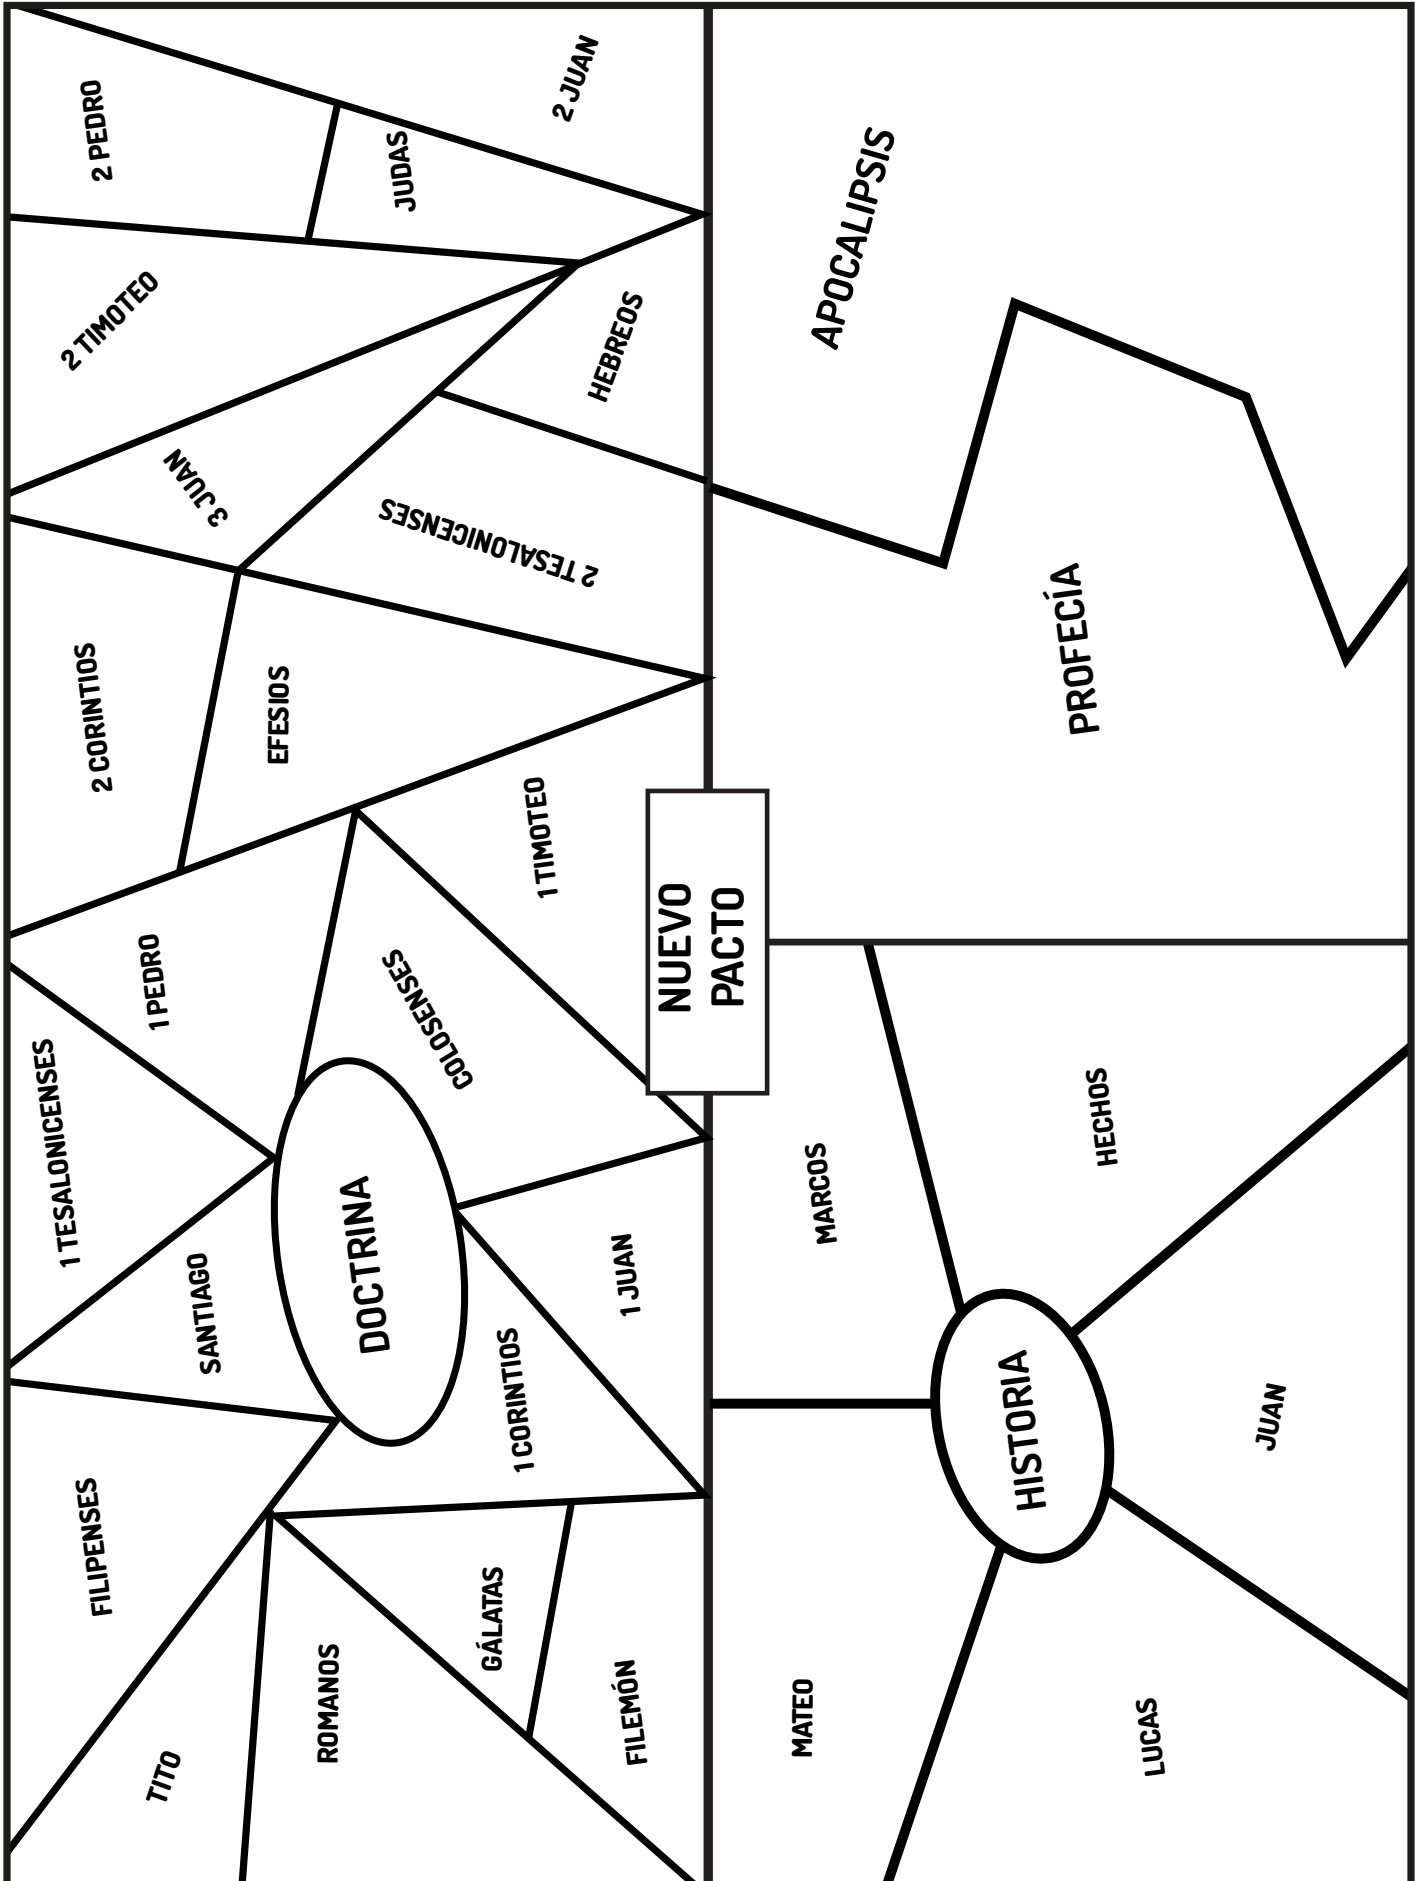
NUEVO PACTO

DOCTRINA

2 PEDRO
JUDAS
2 JUAN
2 TIMOTEO
HEBREOS
3 JUAN
2 TESALONICENSES
2 CORINTIOS
EFESIOS
1 TIMOTEO
1 PEDRO
COLOSENSES
1 TESALONICENSES
SANTIAGO
1 JUAN
1 CORINTIOS
FILIPENSES
GÁLATAS
ROMANOS
FILEMÓN
TITO

APOCALIPSIS
PROFECÍA

HISTORIA

MARCOS
HECHOS
JUAN
MATEO
LUCAS